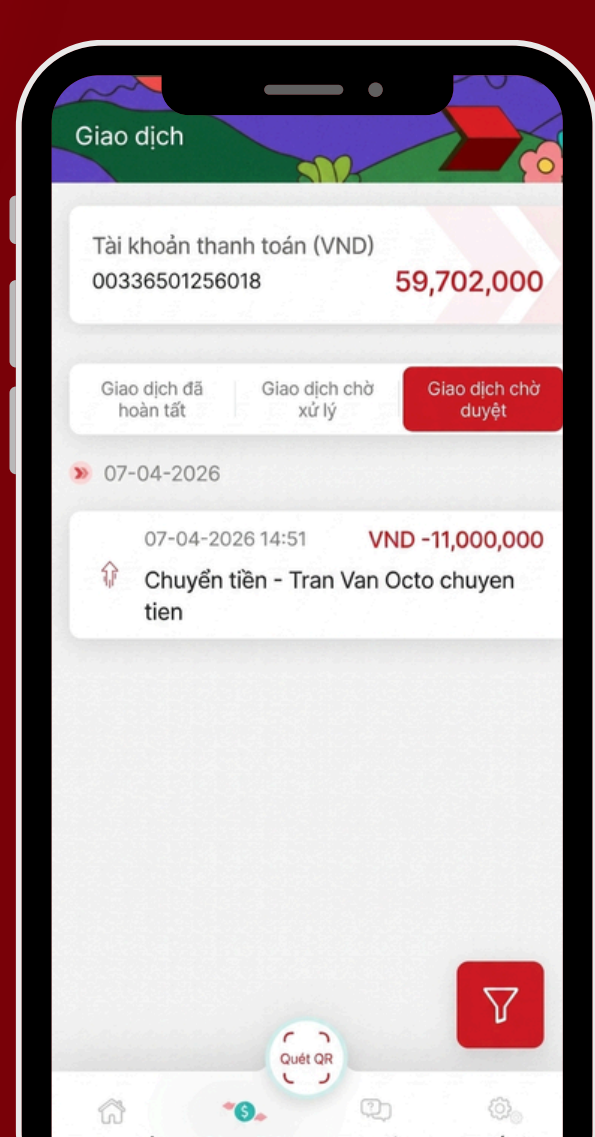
Giao dịch

Tài khoản thanh toán (VND)
00336501256018
59,702,000

Giao dịch đã hoàn tất
Giao dịch chờ xử lý
Giao dịch chờ duyệt

07-04-2026

07-04-2026 14:51
VND -11,000,000
Chuyển tiền - Tran Van Octo chuyen tien

Quét QR